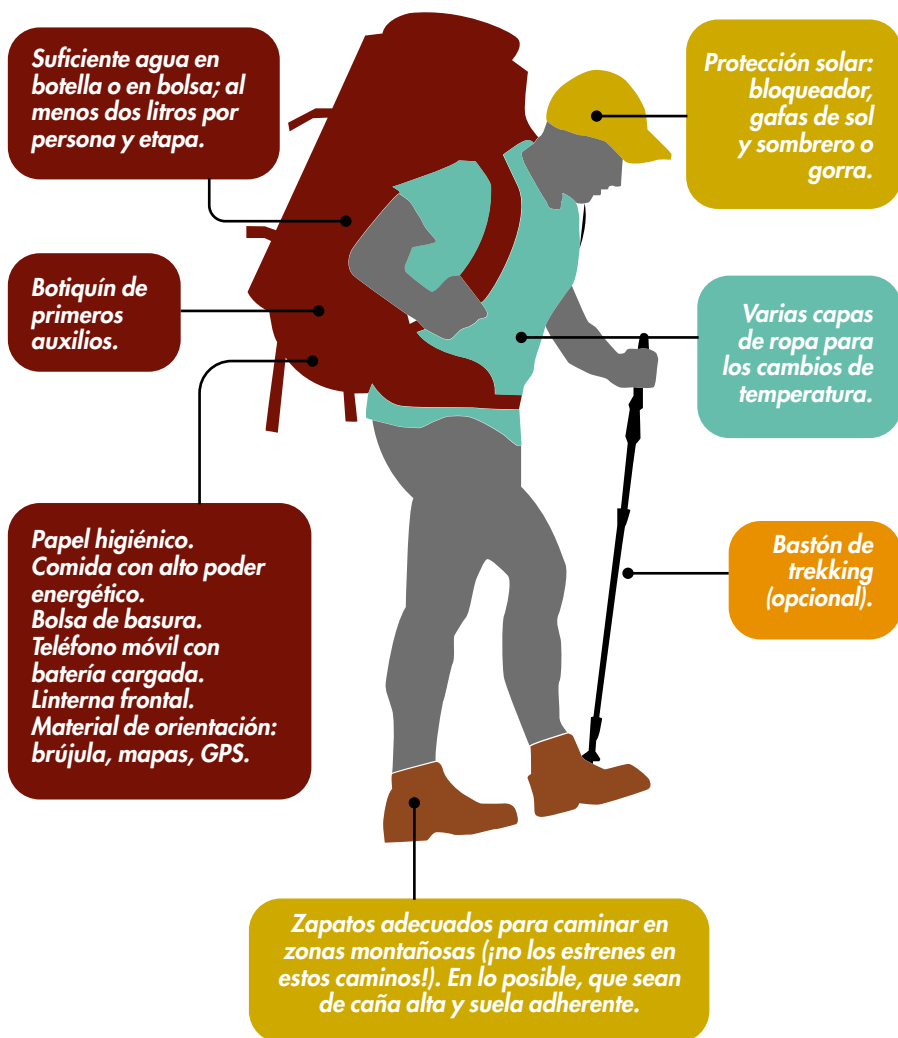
Suficiente agua en botella o en bolsa; al menos dos litros por persona y etapa.

Protección solar: bloqueador, gafas de sol y sombrero o gorra.

Botiquín de primeros auxilios.

Varias capas de ropa para los cambios de temperatura.

Papel higiénico.
Comida con alto poder energético.
Bolsa de basura.
Teléfono móvil con batería cargada.
Linterna frontal.
Material de orientación: brújula, mapas, GPS.

Bastón de trekking (opcional).

Zapatos adecuados para caminar en zonas montañosas (¡no los estrenes en estos caminos!). En lo posible, que sean de caña alta y suela adherente.